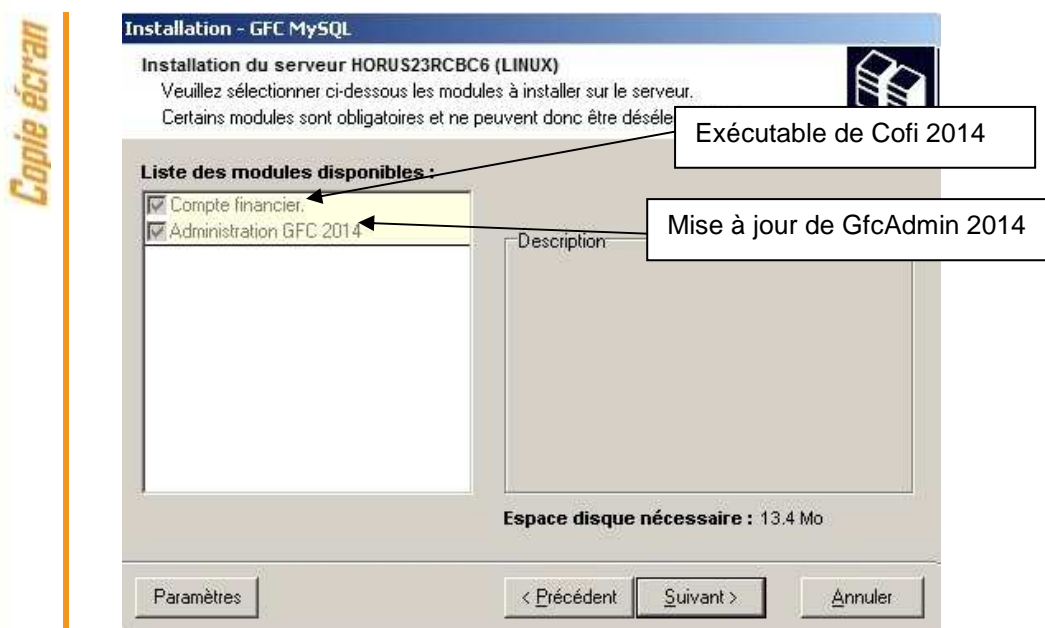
Copie écran

Installation - GFC MySQL

Installation du serveur HORUS23RCBC6 (LINUX)

Veuillez sélectionner ci-dessous les modules à installer sur le serveur.

Certains modules sont obligatoires et ne peuvent donc être déséle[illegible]

Exécutable de Cofi 2014

Liste des modules disponibles :

Compte financier.

Administration GFC 2014

Mise à jour de GfcAdmin 2014

Description

Espace disque nécessaire : 13.4 Mo

Paramètres

< Précédent

Suivant >

Annuler